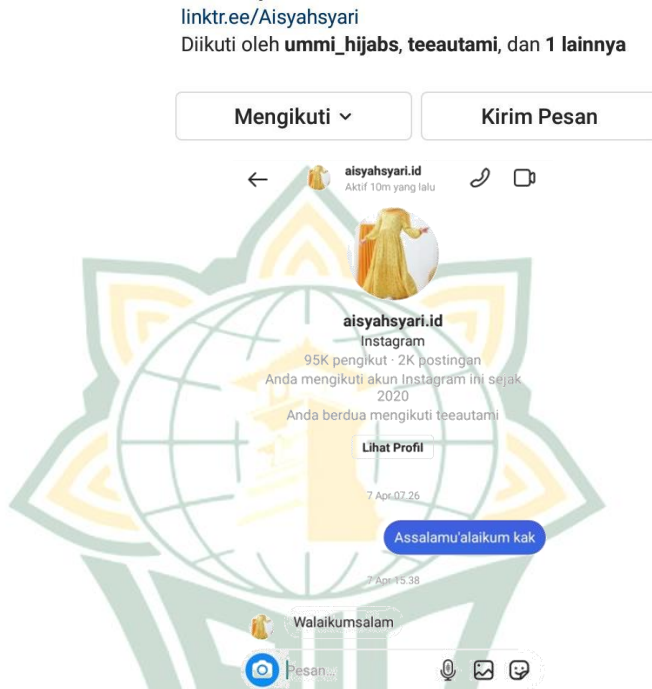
linktr.ee/Aisyahsyari
Diikuti oleh **ummi_hijabs**, **teeautami**, dan **1 lainnya**

Mengikuti

Kirim Pesan

aisyahsyari.id
Aktif 10m yang lalu

aisyahsyari.id
Instagram
95K pengikut · 2K postingan
Anda mengikuti akun Instagram ini sejak 2020
Anda berdua mengikuti teeautami

Lihat Profil

7 Apr 07.26

Assalamu'alaikum kak

7 Apr 15.38

Walaikumsalam

Pesan...